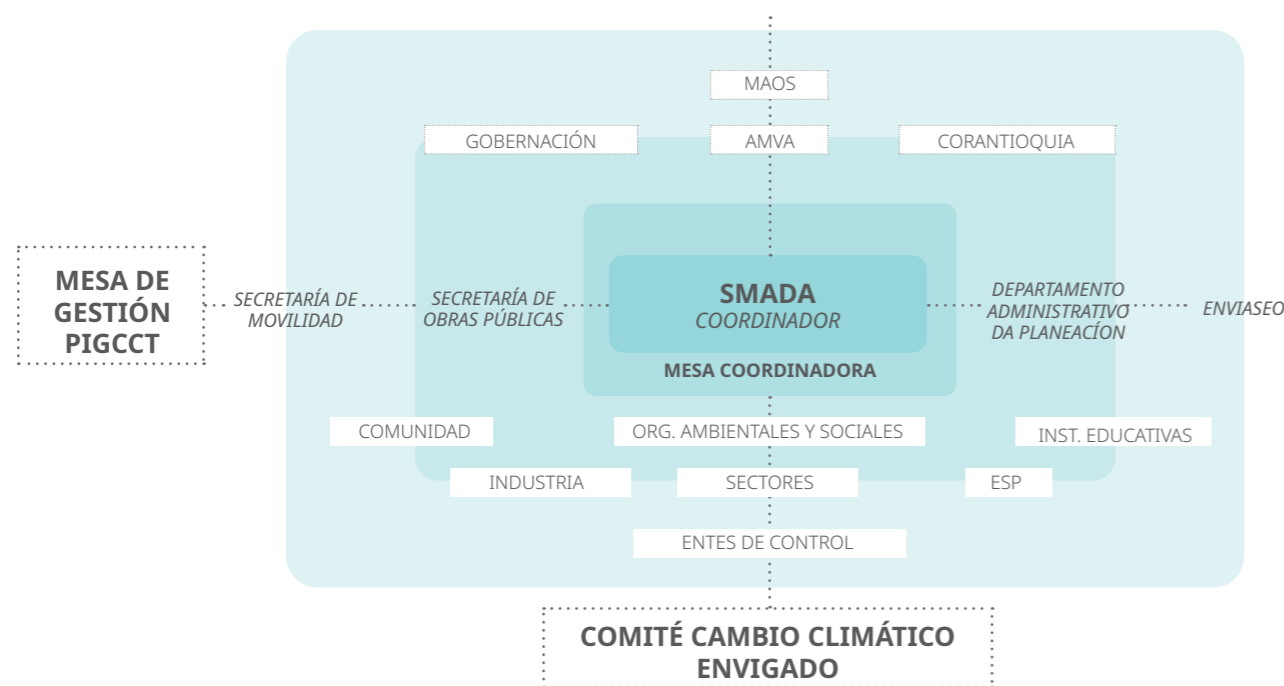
MAOS

GOBERNACIÓN

AMVA

CORANTIOQUIA

MESA DE GESTIÓN PIGCCT

SECRETARÍA DE MOVILIDAD

SECRETARÍA DE OBRAS PÚBLICAS

SMADA
COORDINADOR

MESA COORDINADORA

DEPARTAMENTO ADMINISTRATIVO DA PLANEACÍON

ENVIASEO

COMUNIDAD

ORG. AMBIENTALES Y SOCIALES

INST. EDUCATIVAS

INDUSTRIA

SECTORES

ESP

ENTES DE CONTROL

COMITÉ CAMBIO CLIMÁTICO ENVIGADO